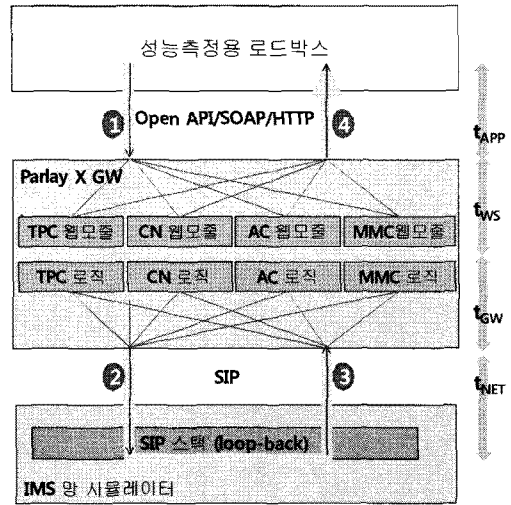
성능측정용 로드박스

❶ Open API/SOAP/HTTP ❹

$t_{APP}$

Parlay X GW

$t_{WS}$

TPC 웹모듈 CN 웹모듈 AC 웹모듈 MMC웹모듈

TPC 로직 CN 로직 AC 로직 MMC 로직

$t_{GW}$

❷ SIP ❸

$t_{NET}$

SIP 스택 (loop-back)

IMS 망 시뮬레이터